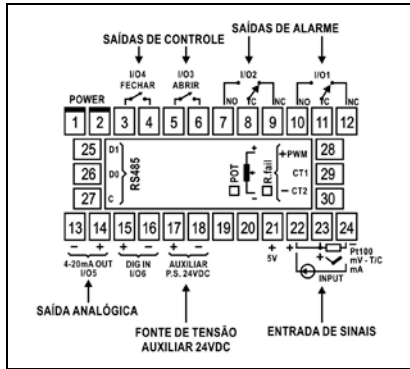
SAÍDAS DE CONTROLE

SAÍDAS DE ALARME

I/O4 FECHAR

I/O3 ABRIR

I/O2

I/O1

POWER

NO TC NC

NO TC NC

1 2 3 4 5 6 7 8 9 10 11 12

25 26 27

D1 D0 C

RS485

POT

R-fail

+PWM CT1 −CT2

28 29 30

13 14 15 16 17 18 19 20 21 22 23 24

− + 4-20mA OUT I/O5

− + DIG IN I/O6

+ − AUXILIAR P.S. 24VDC

+ 5V

+ Pt100 mV - T/C mA

INPUT

SAÍDA ANALÓGICA

FONTE DE TENSÃO AUXILIAR 24VDC

ENTRADA DE SINAIS